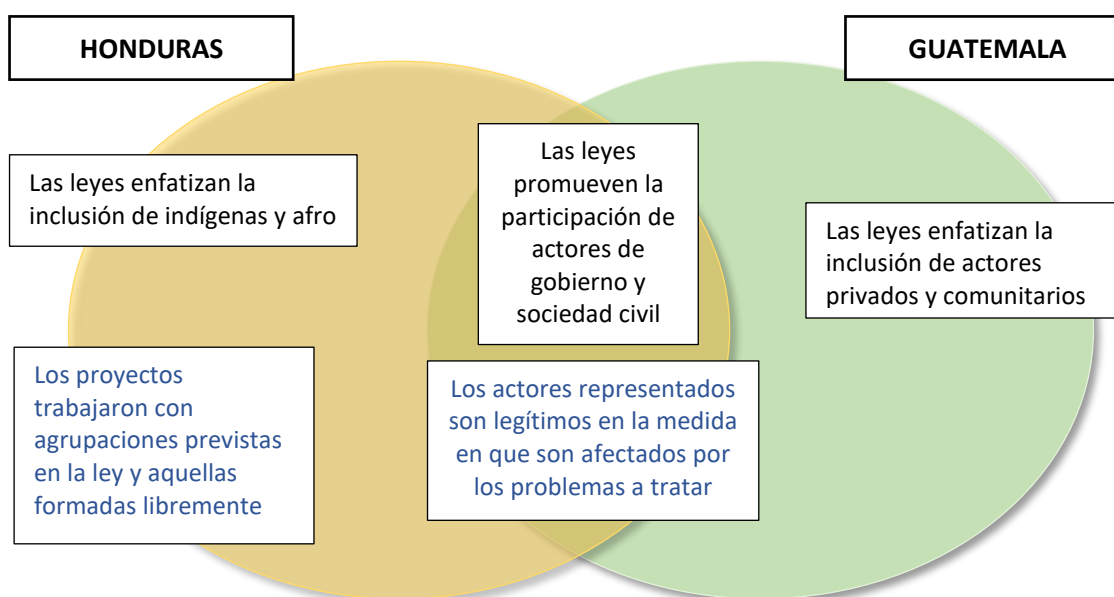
HONDURAS

GUATEMALA

Las leyes enfatizan la inclusión de indígenas y afro

Las leyes promueven la participación de actores de gobierno y sociedad civil

Las leyes enfatizan la inclusión de actores privados y comunitarios

Los proyectos trabajaron con agrupaciones previstas en la ley y aquellas formadas libremente

Los actores representados son legítimos en la medida en que son afectados por los problemas a tratar